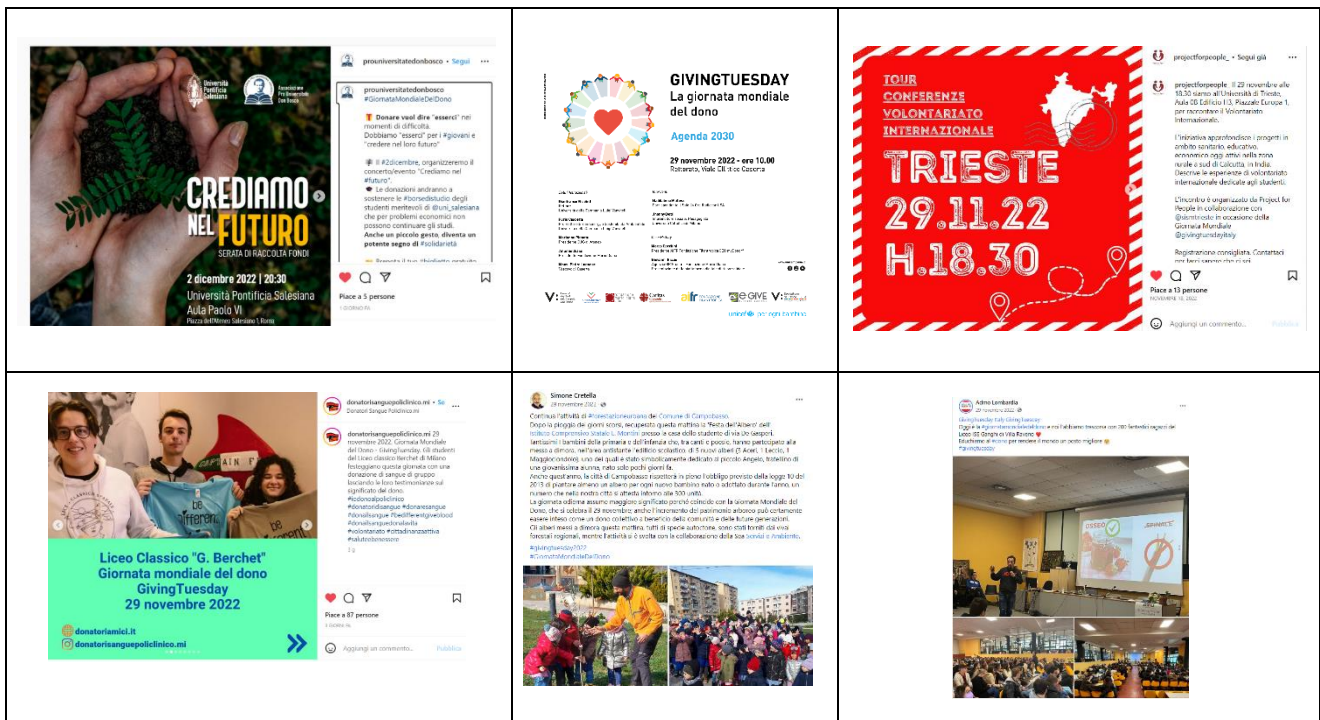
Università Pontificia Salesiana

Associazione Pro Università Don Bosco

CREDIAMO NEL FUTURO

SERATA DI RACCOLTA FONDI

2 dicembre 2022 | 20:30

Università Pontificia Salesiana

Aula Paolo VI

Piazza dell'Ateneo Salesiano 1, Roma

prouniversitatedonbosco • Segui

prouniversitatedonbosco #GiornataMondialeDelDono

Donare vuol dire "esserci" nei momenti di difficoltà. Dobbiamo "esserci" per i #giovani e "credere nel loro futuro"

Il #2dicembre, organizzeremo il concerto/evento "Crediamo nel #futuro".

Le donazioni andranno a sostenere le #borsedistudio degli studenti meritevoli di @uni_salesiana che per problemi economici non possono continuare gli studi. Anche un piccolo gesto, diventa un potente segno di #solidarietà

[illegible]

Piace a 5 persone

GIVINGTUESDAY

La giornata mondiale del dono

Agenda 2030

29 novembre 2022 - ore 10.00

Rotonda, Viale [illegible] Caserta

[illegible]

unicef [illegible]

TOUR CONFERENZE VOLONTARIATO INTERNAZIONALE

TRIESTE 29.11.22 H.18.30

projectforpeople_ • Segui già

projectforpeople_ Il 29 novembre alle 18.30 siamo all'Università di Trieste, Aula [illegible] Edificio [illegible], Piazzale Europa 1, per raccontare il Volontariato Internazionale.

L'iniziativa approfondisce i progetti in ambito sanitario, educativo, economico oggi attivi nella zona rurale a sud di Calcutta, in India. Descrive le esperienze di volontariato internazionale dedicate agli studenti.

L'incontro è organizzato da Project for People in collaborazione con @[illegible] in occasione della Giornata Mondiale @givingtuesdayitaly

Registrazione consigliata. Contattaci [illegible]

Piace a 13 persone

NOVEMBRE 16, 2022

Aggiungi un commento...

Pubblica

donatorisanguepoliclinico.mi • Se

Donatori Sangue Policlinico.mi

donatorisanguepoliclinico.mi 29 novembre 2022, Giornata Mondiale del Dono - GivingTuesday. Gli studenti del Liceo classico Berchet di Milano festeggiano questa giornata con una donazione di sangue di gruppo lasciando le loro testimonianze sul significato del dono.

#liceoalpoliclinico #donatoridisangue #donaresangue #donailsangue #bedifferentgiveblood #donailsanguedonalavita #volontariato #cittadinanzaattiva #salutedelsangue

Be different

Liceo Classico "G. Berchet"

Giornata mondiale del dono

GivingTuesday

29 novembre 2022

donatoriamici.it

donatorisanguepoliclinico.mi

Piace a 87 persone

Aggiungi un commento...

Pubblica

Simone Cretella

29 novembre 2022

Continua l'attività di #forestazioneurbana del Comune di Campobasso.

Dopo la pioggia dei giorni scorsi, recuperata questa mattina la "Festa dell'Albero" dell'Istituto Comprensivo Statale L. Montini presso la casa dello studente di via De Gasperi.

Tantissimi i bambini della primaria e dell'infanzia che, tra canti e poesie, hanno partecipato alla messa a dimora, nell'area antistante l'edificio scolastico, di 5 nuovi alberi (1 Acer, 1 Leccio, 1 Maggiociondolo), uno dei quali è stato simbolicamente dedicato al piccolo Angelo, fratellino di una giovanissima alunna, nato solo pochi giorni fa.

Anche quest'anno, la città di Campobasso rispetterà in pieno l'obbligo previsto dalla legge 10 del 2013 di piantare almeno un albero per ogni nuovo bambino nato o adottato durante l'anno, un numero che nella nostra città si attesta intorno alle 300 unità.

La giornata odierna assume maggiore significato perché coincide con la Giornata Mondiale del Dono, che si celebra il 29 novembre; anche l'incremento del patrimonio arboreo può certamente essere inteso come un dono collettivo a beneficio della comunità e delle future generazioni.

Gli alberi messi a dimora questa mattina, tutti di specie autoctone, sono stati forniti dai vivai forestali regionali, mentre l'attività si è svolta con la collaborazione della Sea Servizi e Ambiente.

#givingtuesday2022

#GiornataMondialeDelDono

Admo Lombardia

29 novembre 2022

Giving Tuesday Italy Giving Tuesday

Oggi è la #giornatamondialedeldono e noi l'abbiamo trascorsa con 200 fantastici ragazzi del Liceo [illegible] di Villa Raverio

Educhiamo al #dono per rendere il mondo un posto migliore

#givingtuesday